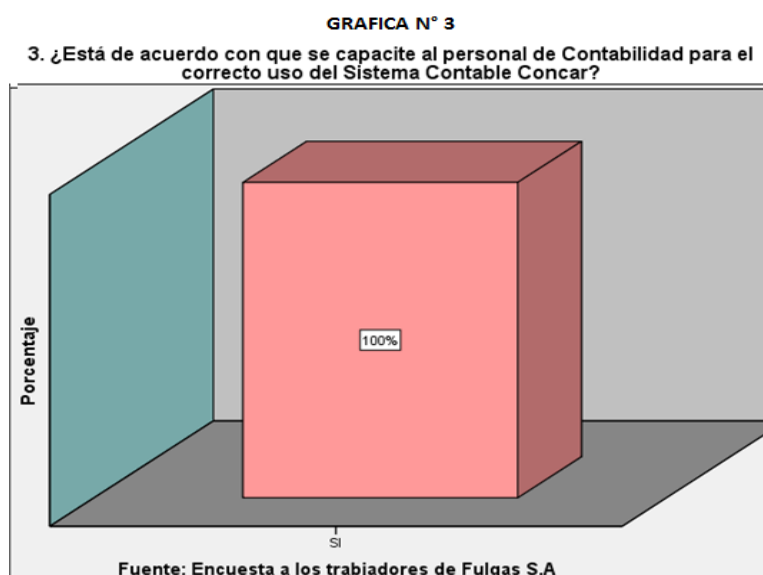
GRAFICA N° 3

3. ¿Está de acuerdo con que se capacite al personal de Contabilidad para el correcto uso del Sistema Contable Concar?

Porcentaje

100%

SI

Fuente: Encuesta a los trabjadores de Fulgas S.A